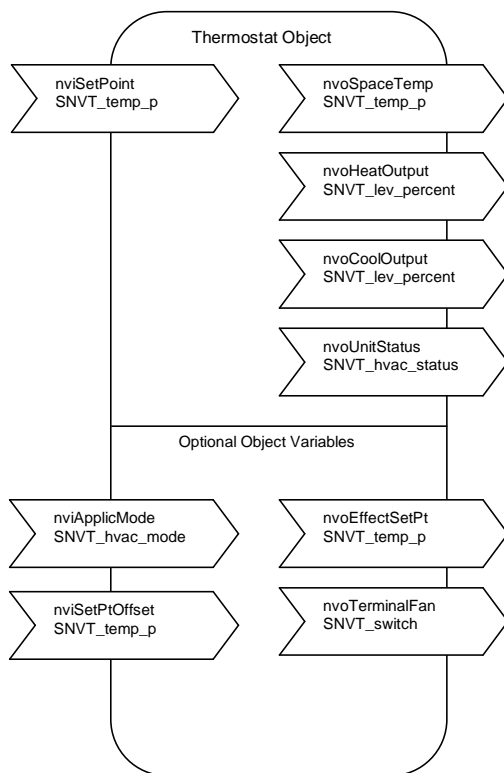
Thermostat Object

nviSetPoint
SNVT_temp_p

nvoSpaceTemp
SNVT_temp_p

nvoHeatOutput
SNVT_lev_percent

nvoCoolOutput
SNVT_lev_percent

nvoUnitStatus
SNVT_hvac_status

Optional Object Variables

nviApplicMode
SNVT_hvac_mode

nvoEffectSetPt
SNVT_temp_p

nviSetPtOffset
SNVT_temp_p

nvoTerminalFan
SNVT_switch